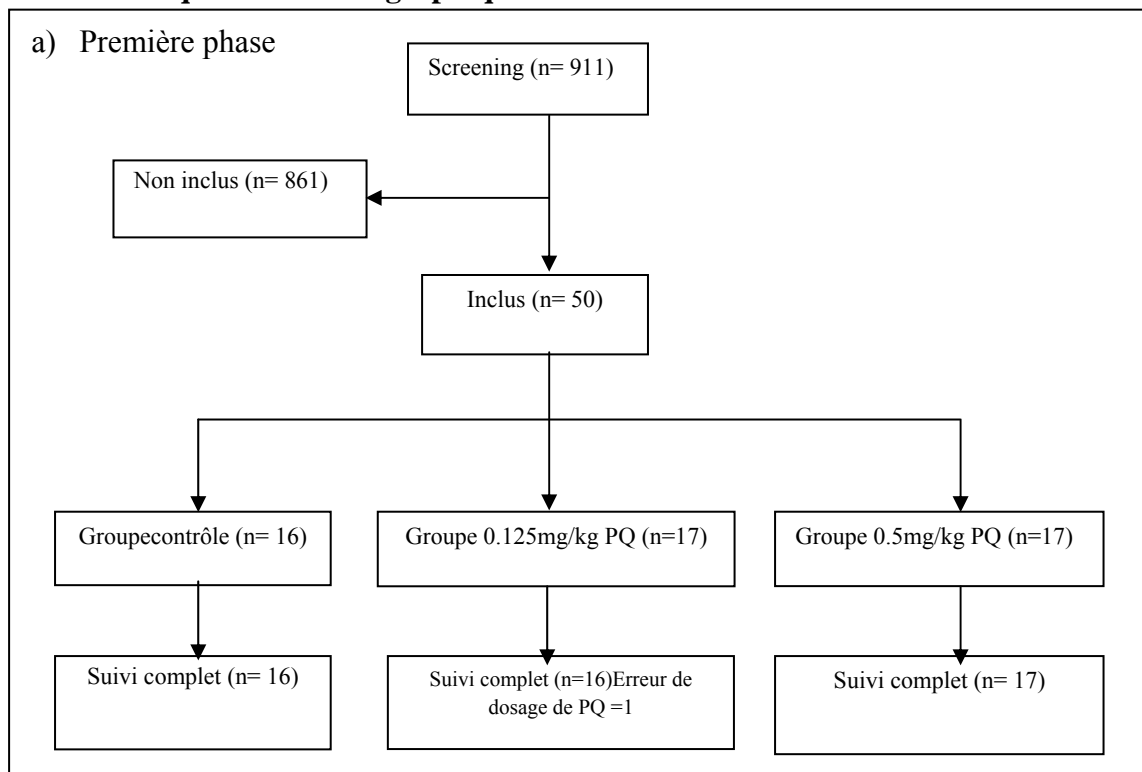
a) Première phase

Screening (n= 911)

Non inclus (n= 861)

Inclus (n= 50)

Groupecontrôle (n= 16)

Groupe 0.125mg/kg PQ (n=17)

Groupe 0.5mg/kg PQ (n=17)

Suivi complet (n= 16)

Suivi complet (n=16)Erreur de dosage de PQ =1

Suivi complet (n= 17)